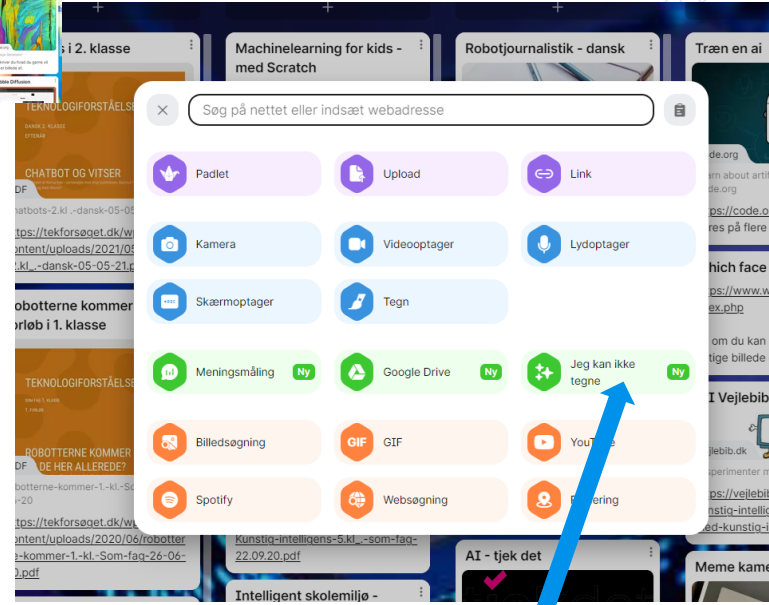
s i 2. klasse

Machinelearning for kids - med Scratch

Robotjournalistik - dansk

Træn en ai

TEKNOLOGIFORSTÅELSE

CHATBOT OG VITSER

PDF

atbots-2.kl.-dansk-05-05

https://tekforsøget.dk/wp-content/uploads/2021/05 .kl_.-dansk-05-05-21.pdf

Robotterne kommer forløb i 1. klasse

TEKNOLOGIFORSTÅELSE

ROBOTTERNE KOMMER DE HER ALLEREDE?

PDF

otterne-kommer-1.-kl.-So -20

https://tekforsøget.dk/wp-content/uploads/2020/06/robotter ne-kommer-1.-kl.-Som-fag-26-06-0.pdf

Søg på nettet eller indsæt webadresse

Padlet

Upload

Link

Kamera

Videooptager

Lydoptager

Skærmoptager

Tegn

Meningsmåling Ny

Google Drive Ny

Jeg kan ikke tegne Ny

Billedsøgning

GIF

YouTube

Spotify

Websøgning

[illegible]ering

de.org

earn about arti de.org

https://code.or res på flere

hich face

https:// ex.php

ou kan tige billede

I Vejlebib

jlebib.dk

eksperimenter m

https://vejlebi stig-intellig ed-kunstig-i

Kunstig-intelligens-5.kl_.-som-fag-22.09.20.pdf

AI - tjek det

Intelligent skolemiljø -

Meme kame